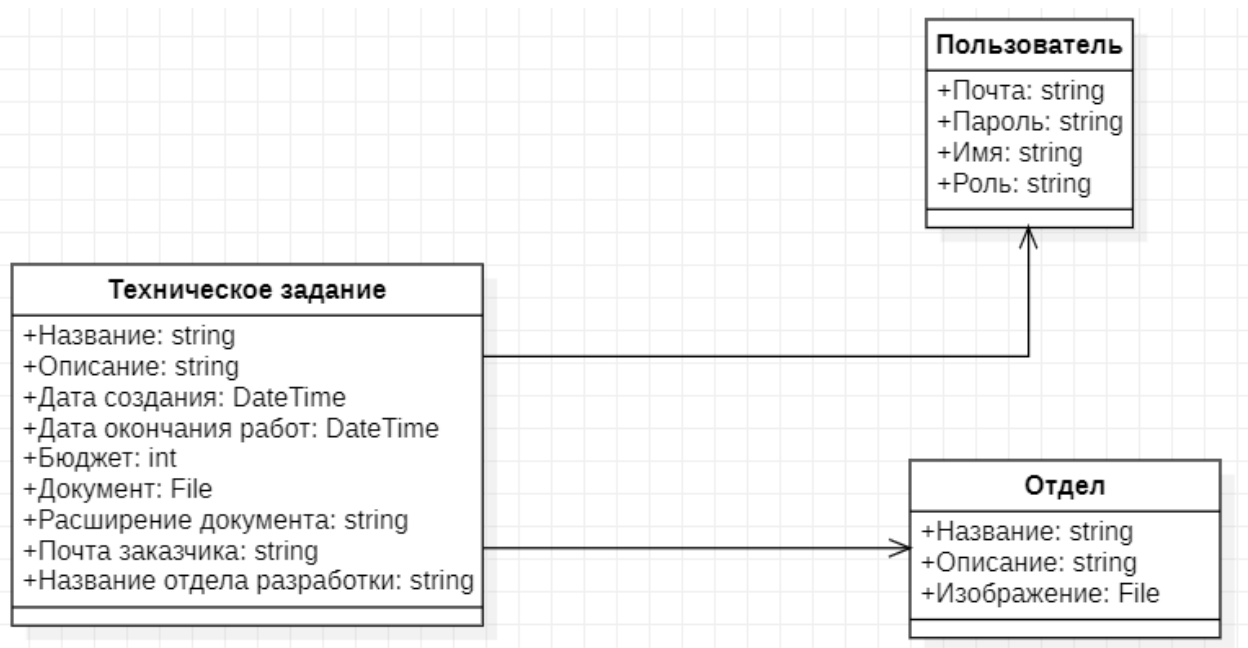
Пользователь

+Почта: string
+Пароль: string
+Имя: string
+Роль: string

Техническое задание

+Название: string
+Описание: string
+Дата создания: DateTime
+Дата окончания работ: DateTime
+Бюджет: int
+Документ: File
+Расширение документа: string
+Почта заказчика: string
+Название отдела разработки: string

Отдел

+Название: string
+Описание: string
+Изображение: File